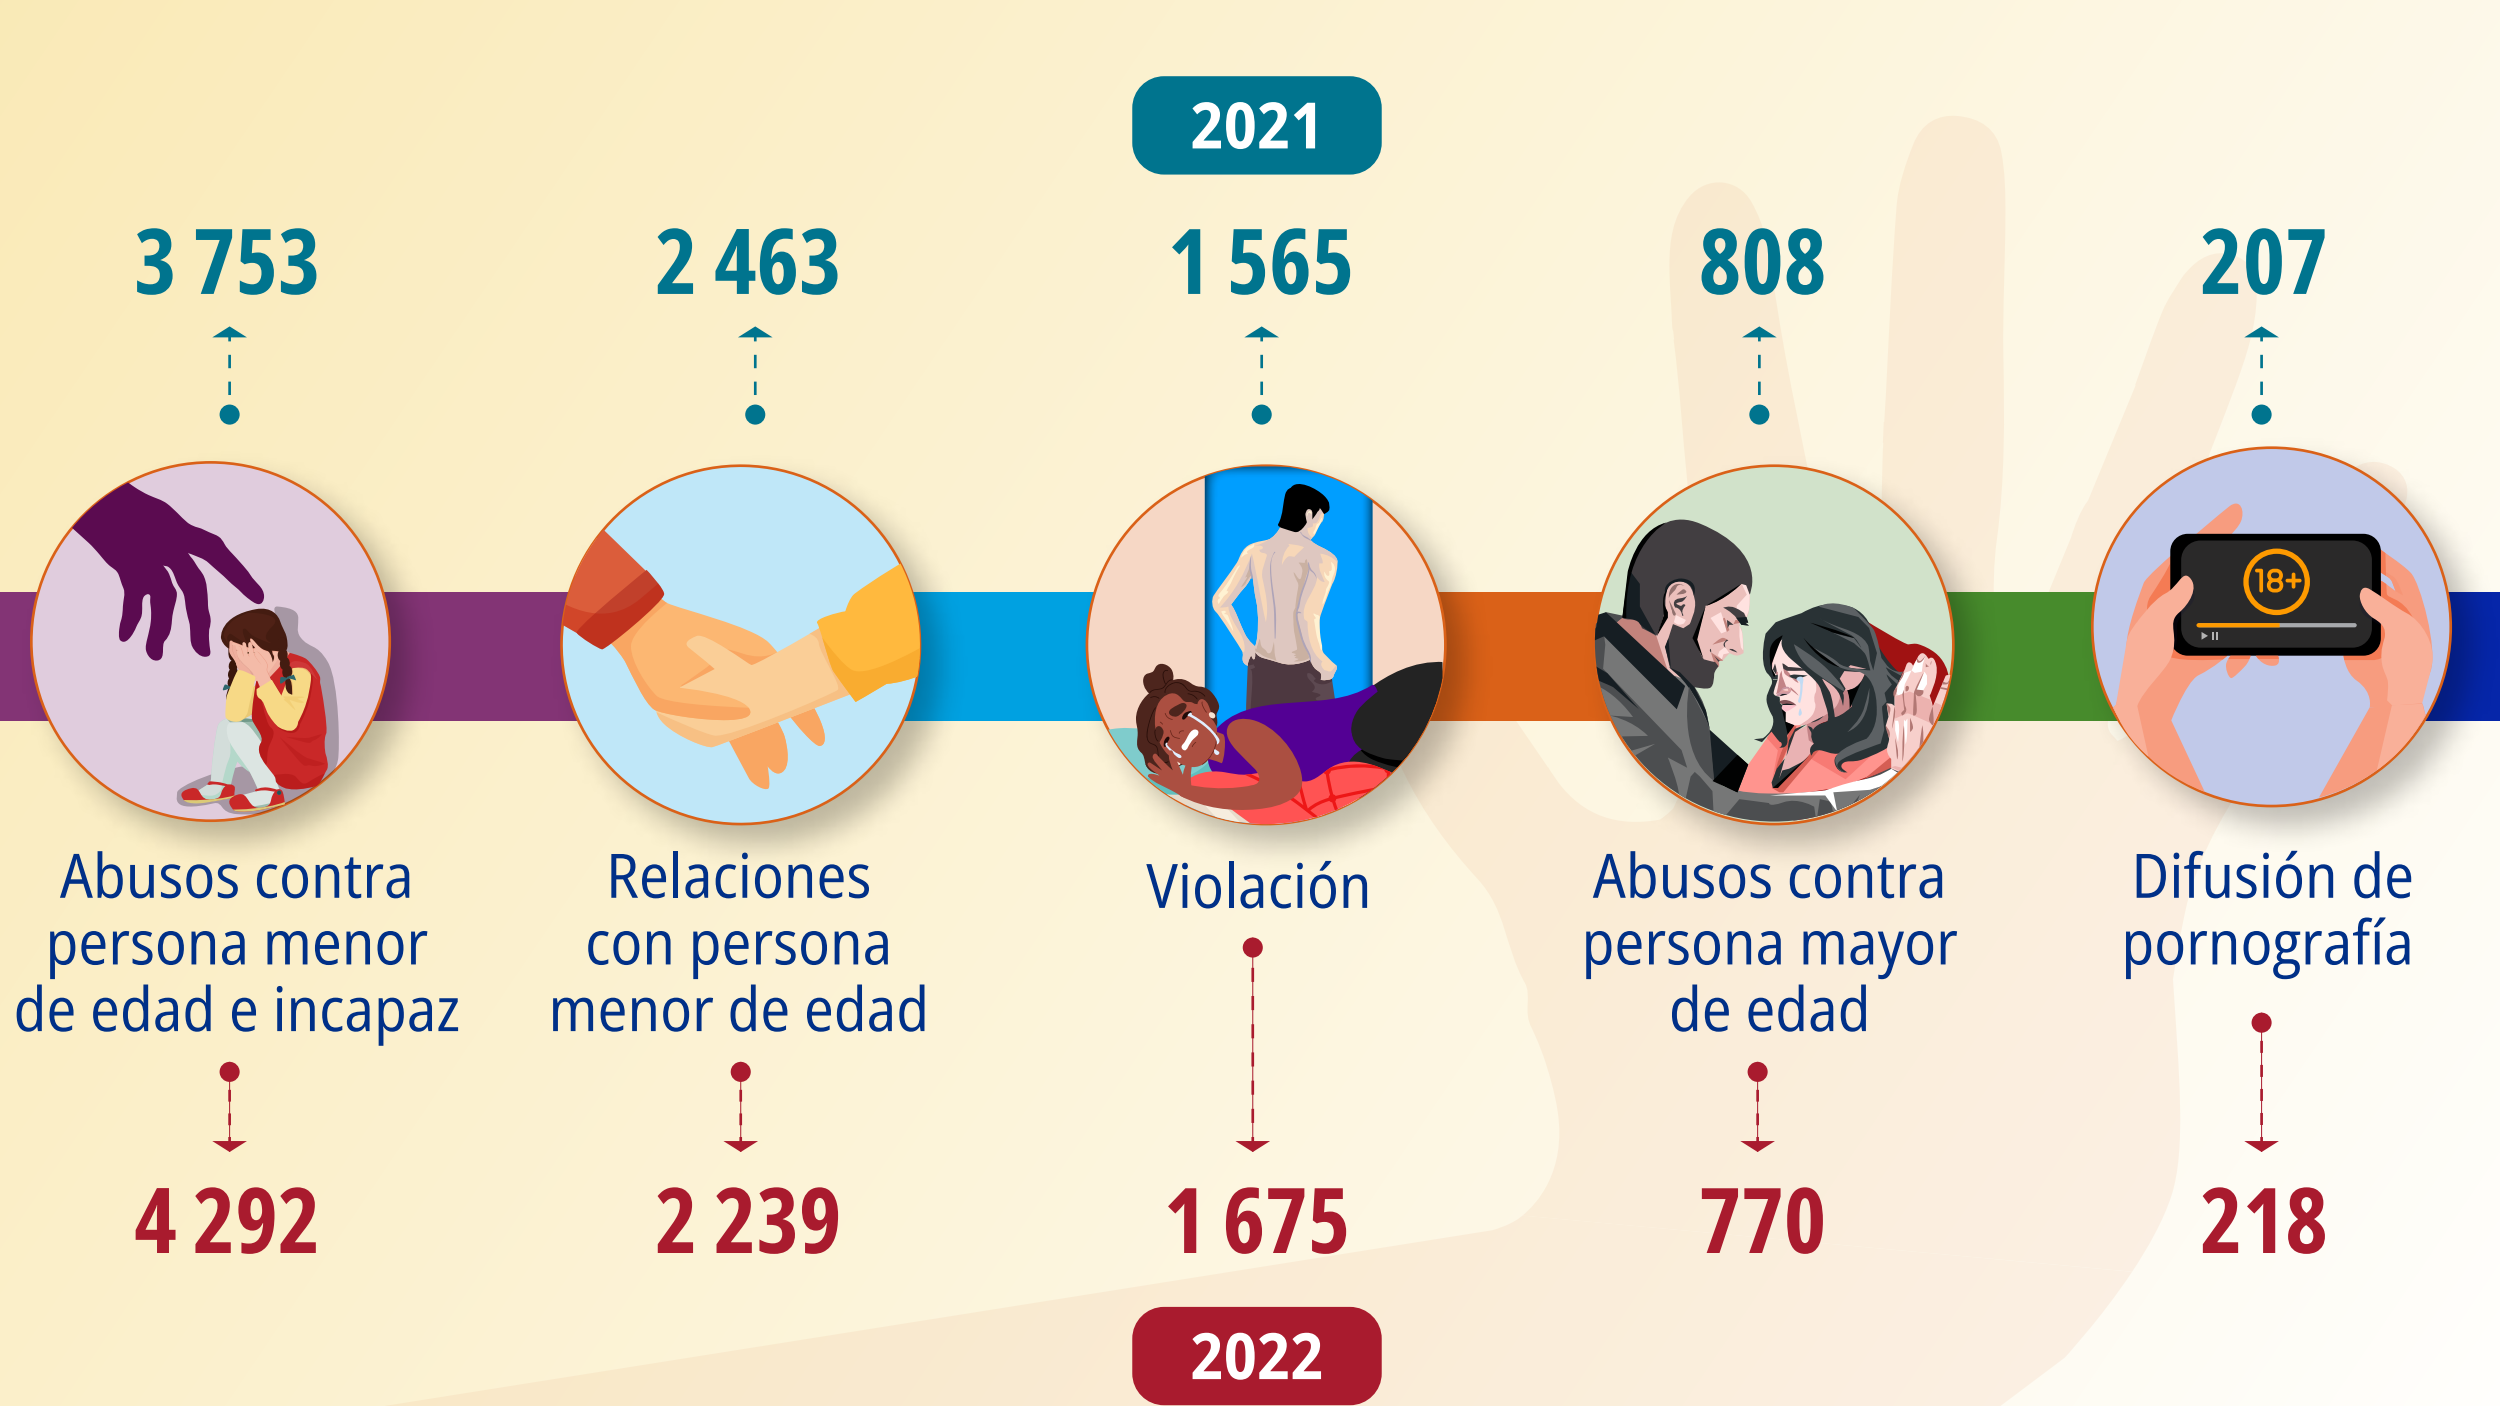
2021

3 753

2 463

1 565

808

207

18+

Abusos contra persona menor de edad e incapaz

Relaciones con persona menor de edad

Violación

Abusos contra persona mayor de edad

Difusión de pornografía

4 292

2 239

1 675

770

218

2022